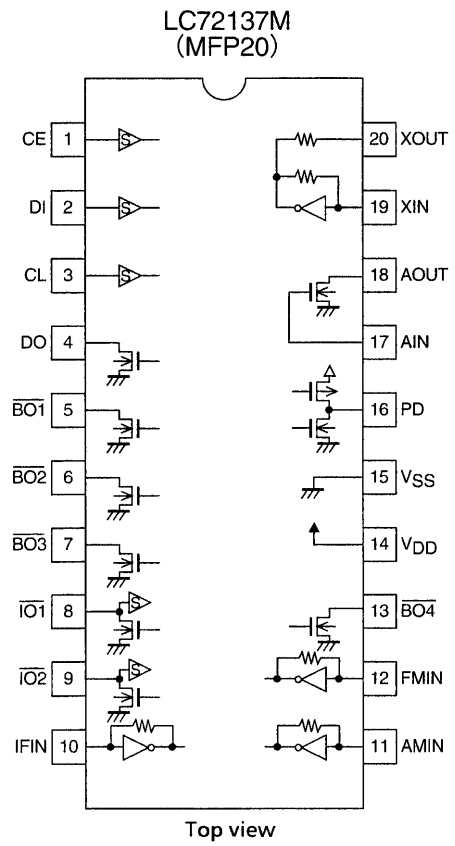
LC72137M
(MFP20)

CE 1
DI 2
CL 3
DO 4
$\overline{BO1}$ 5
$\overline{BO2}$ 6
$\overline{BO3}$ 7
$\overline{IO1}$ 8
$\overline{IO2}$ 9
IFIN 10

20 XOUT
19 XIN
18 AOUT
17 AIN
16 PD
15 $V_{SS}$
14 $V_{DD}$
13 $\overline{BO4}$
12 FMIN
11 AMIN

S
S
S
S
S

Top view